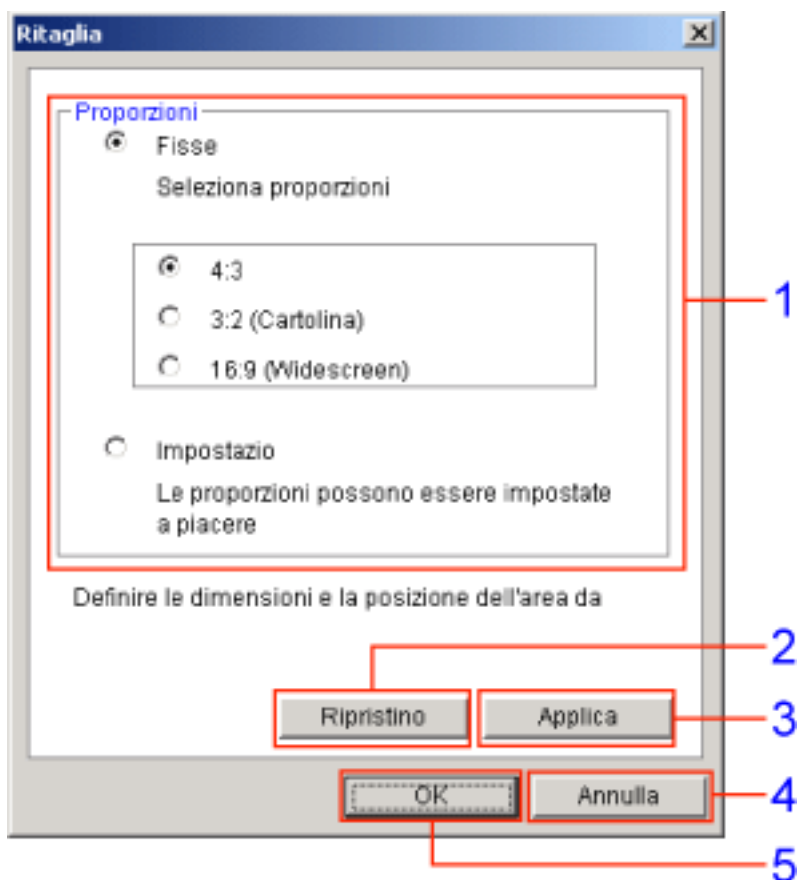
Ritaglia

Proporzioni

Fisse

Seleziona proporzioni

4:3

3:2 (Cartolina)

16:9 (Widescreen)

Impostazio

Le proporzioni possono essere impostate a piacere

Definire le dimensioni e la posizione dell'area da

Ripristino

Applica

OK

Annulla

1

2

3

4

5